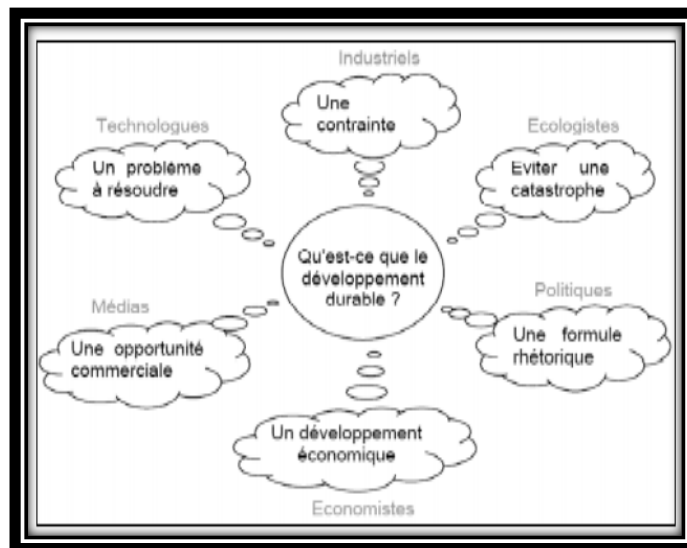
Industriels

Une contrainte

Technologues

Un problème à résoudre

Ecologistes

Eviter une catastrophe

Qu'est-ce que le développement durable ?

Médias

Une opportunité commerciale

Politiques

Une formule rhétorique

Un développement économique

Economistes